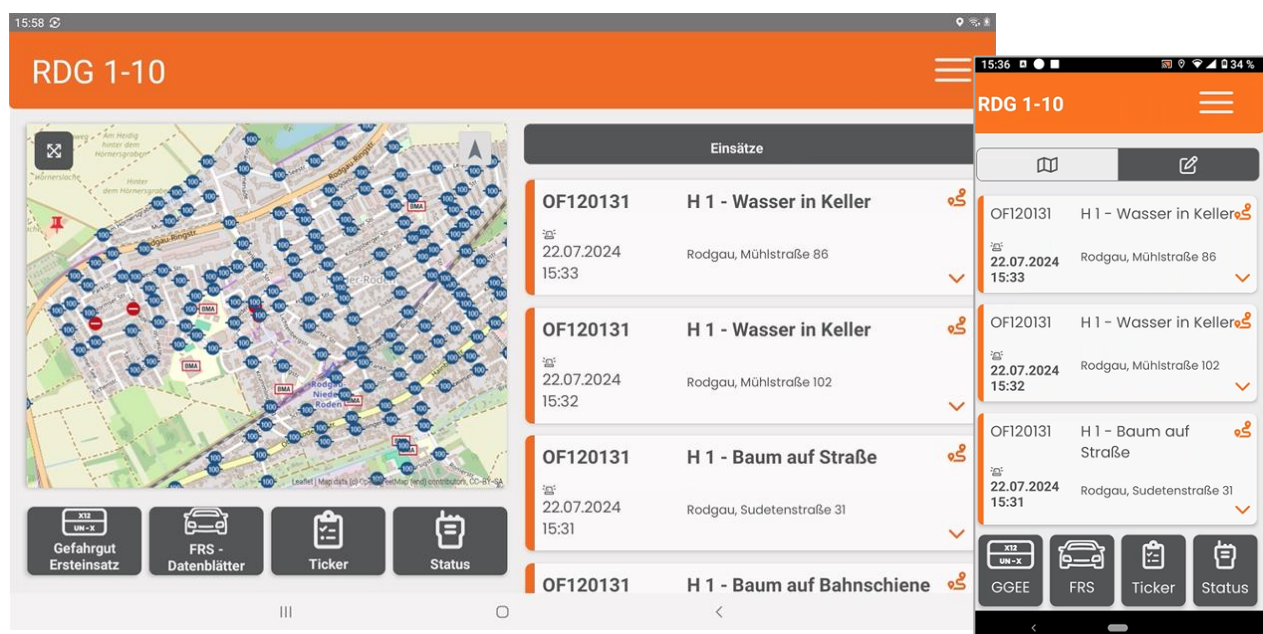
15:58

RDG 1-10

Am Heidig hinter dem Hörnersgraben

Hörnersloche

Hinter dem Hörnersgraben

Rodgau-Ringstr.

BMA

BMA

BMA

BMA

Rodgau-Nieder-Roden

Leaflet | Map data (c) OpenStreetMap (and) contributors, CC-BY-SA

X12 UN-X

Gefahrgut Ersteinsatz

FRS - Datenblätter

Ticker

Status

Einsätze

OF120131

H 1 - Wasser in Keller

22.07.2024
15:33

Rodgau, Mühlstraße 86

OF120131

H 1 - Wasser in Keller

22.07.2024
15:32

Rodgau, Mühlstraße 102

OF120131

H 1 - Baum auf Straße

22.07.2024
15:31

Rodgau, Sudetenstraße 31

OF120131

H 1 - Baum auf Bahnschiene

15:36

34 %

RDG 1-10

OF120131

H 1 - Wasser in Keller

22.07.2024
15:33

Rodgau, Mühlstraße 86

OF120131

H 1 - Wasser in Keller

22.07.2024
15:32

Rodgau, Mühlstraße 102

OF120131

H 1 - Baum auf Straße

22.07.2024
15:31

Rodgau, Sudetenstraße 31

X12 UN-X

GGEE

FRS

Ticker

Status